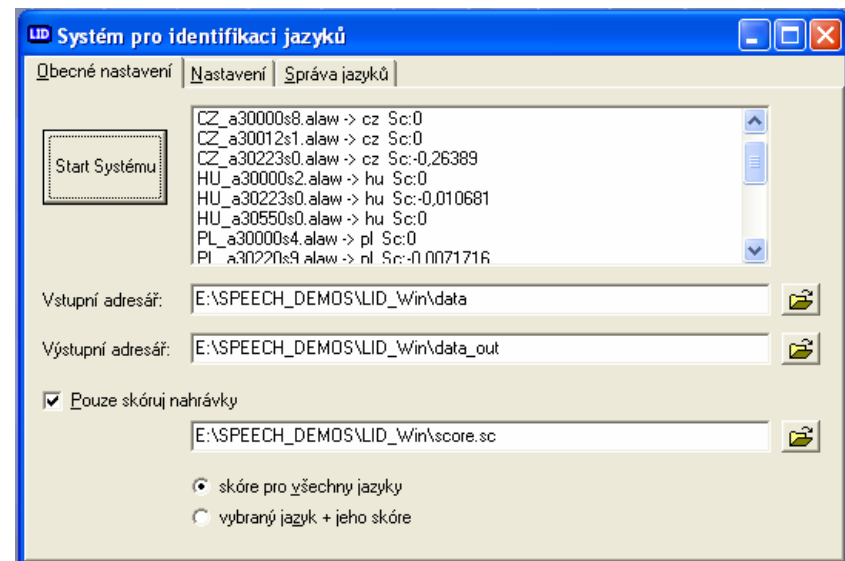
LID Systém pro identifikaci jazyků

Obecné nastavení | Nastavení | Správa jazyků

Start Systému

CZ_a30000s8.alaw -> cz Sc:0
CZ_a30012s1.alaw -> cz Sc:0
CZ_a30223s0.alaw -> cz Sc:-0,26389
HU_a30000s2.alaw -> hu Sc:0
HU_a30223s0.alaw -> hu Sc:-0,010681
HU_a30550s0.alaw -> hu Sc:0
PL_a30000s4.alaw -> pl Sc:0
PL_a30220s9.alaw -> pl Sc:-0,0071716

Vstupní adresář: E:\SPEECH_DEMOS\LID_Win\data

Výstupní adresář: E:\SPEECH_DEMOS\LID_Win\data_out

Pouze skóruj nahrávky

E:\SPEECH_DEMOS\LID_Win\score.sc

skóre pro všechny jazyky

vybraný jazyk + jeho skóre